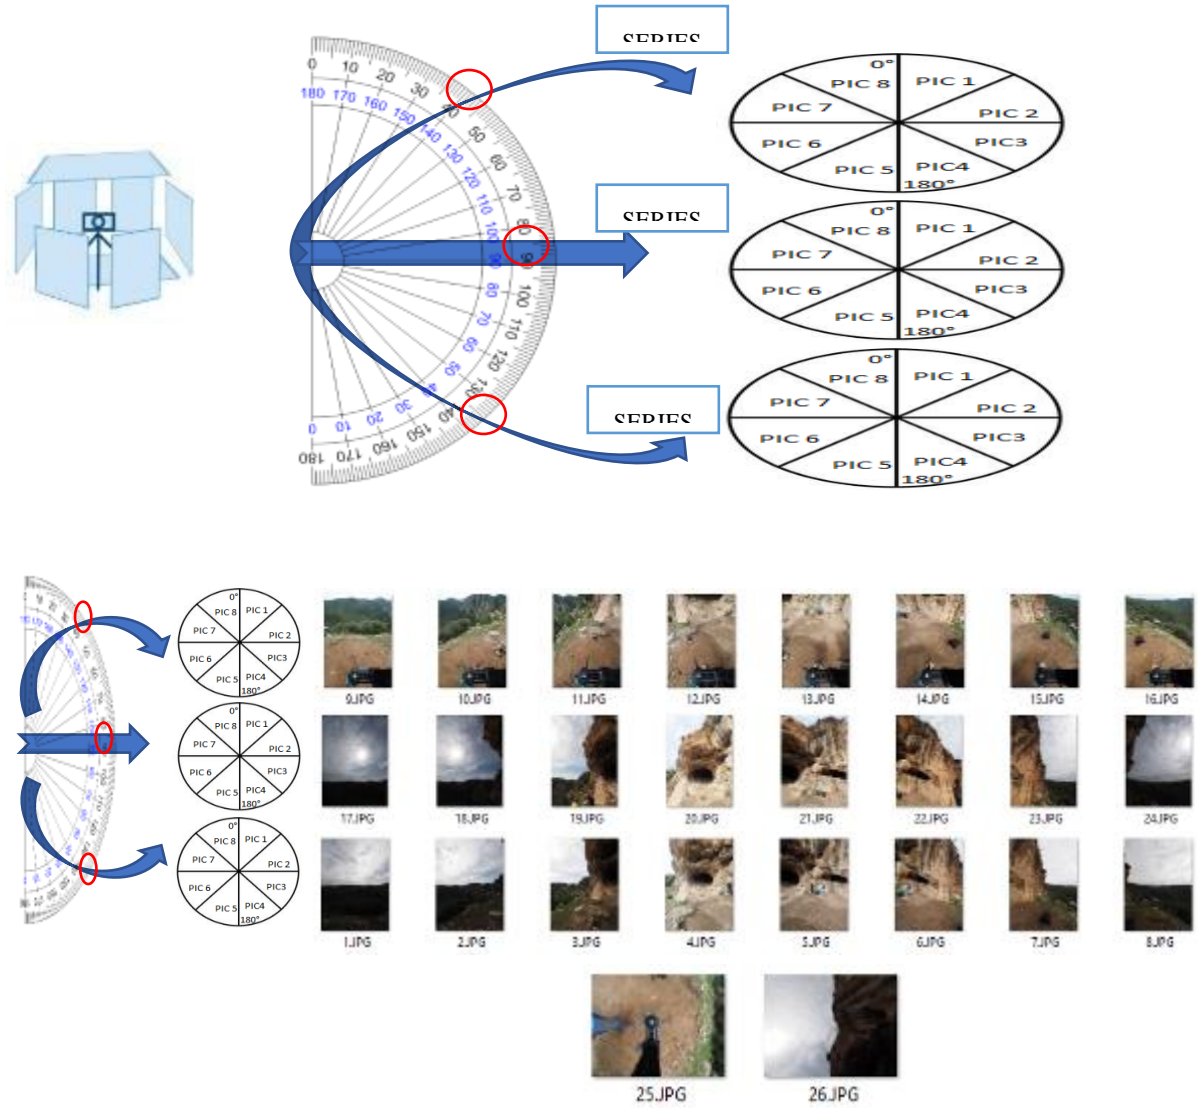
SERIES

0°
PIC 8
PIC 1
PIC 7
PIC 2
PIC 6
PIC3
PIC 5
PIC4
180°

SERIES

0°
PIC 8
PIC 1
PIC 7
PIC 2
PIC 6
PIC3
PIC 5
PIC4
180°

SERIES

0°
PIC 8
PIC 1
PIC 7
PIC 2
PIC 6
PIC3
PIC 5
PIC4
180°

0 10 20 30 40 50 60 70 80 90 100 110 120 130 140 150 160 170 180
180 170 160 150 140 130 120 110 100 90 80 70 60 50 40 30 20 10 0

0°
PIC 8
PIC 1
PIC 7
PIC 2
PIC 6
PIC3
PIC 5
PIC4
180°

0°
PIC 8
PIC 1
PIC 7
PIC 2
PIC 6
PIC3
PIC 5
PIC4
180°

0°
PIC 8
PIC 1
PIC 7
PIC 2
PIC 6
PIC3
PIC 5
PIC4
180°

9.JPG 10.JPG 11.JPG 12.JPG 13.JPG 14.JPG 15.JPG 16.JPG
17.JPG 18.JPG 19.JPG 20.JPG 21.JPG 22.JPG 23.JPG 24.JPG
1.JPG 2.JPG 3.JPG 4.JPG 5.JPG 6.JPG 7.JPG 8.JPG
25.JPG 26.JPG